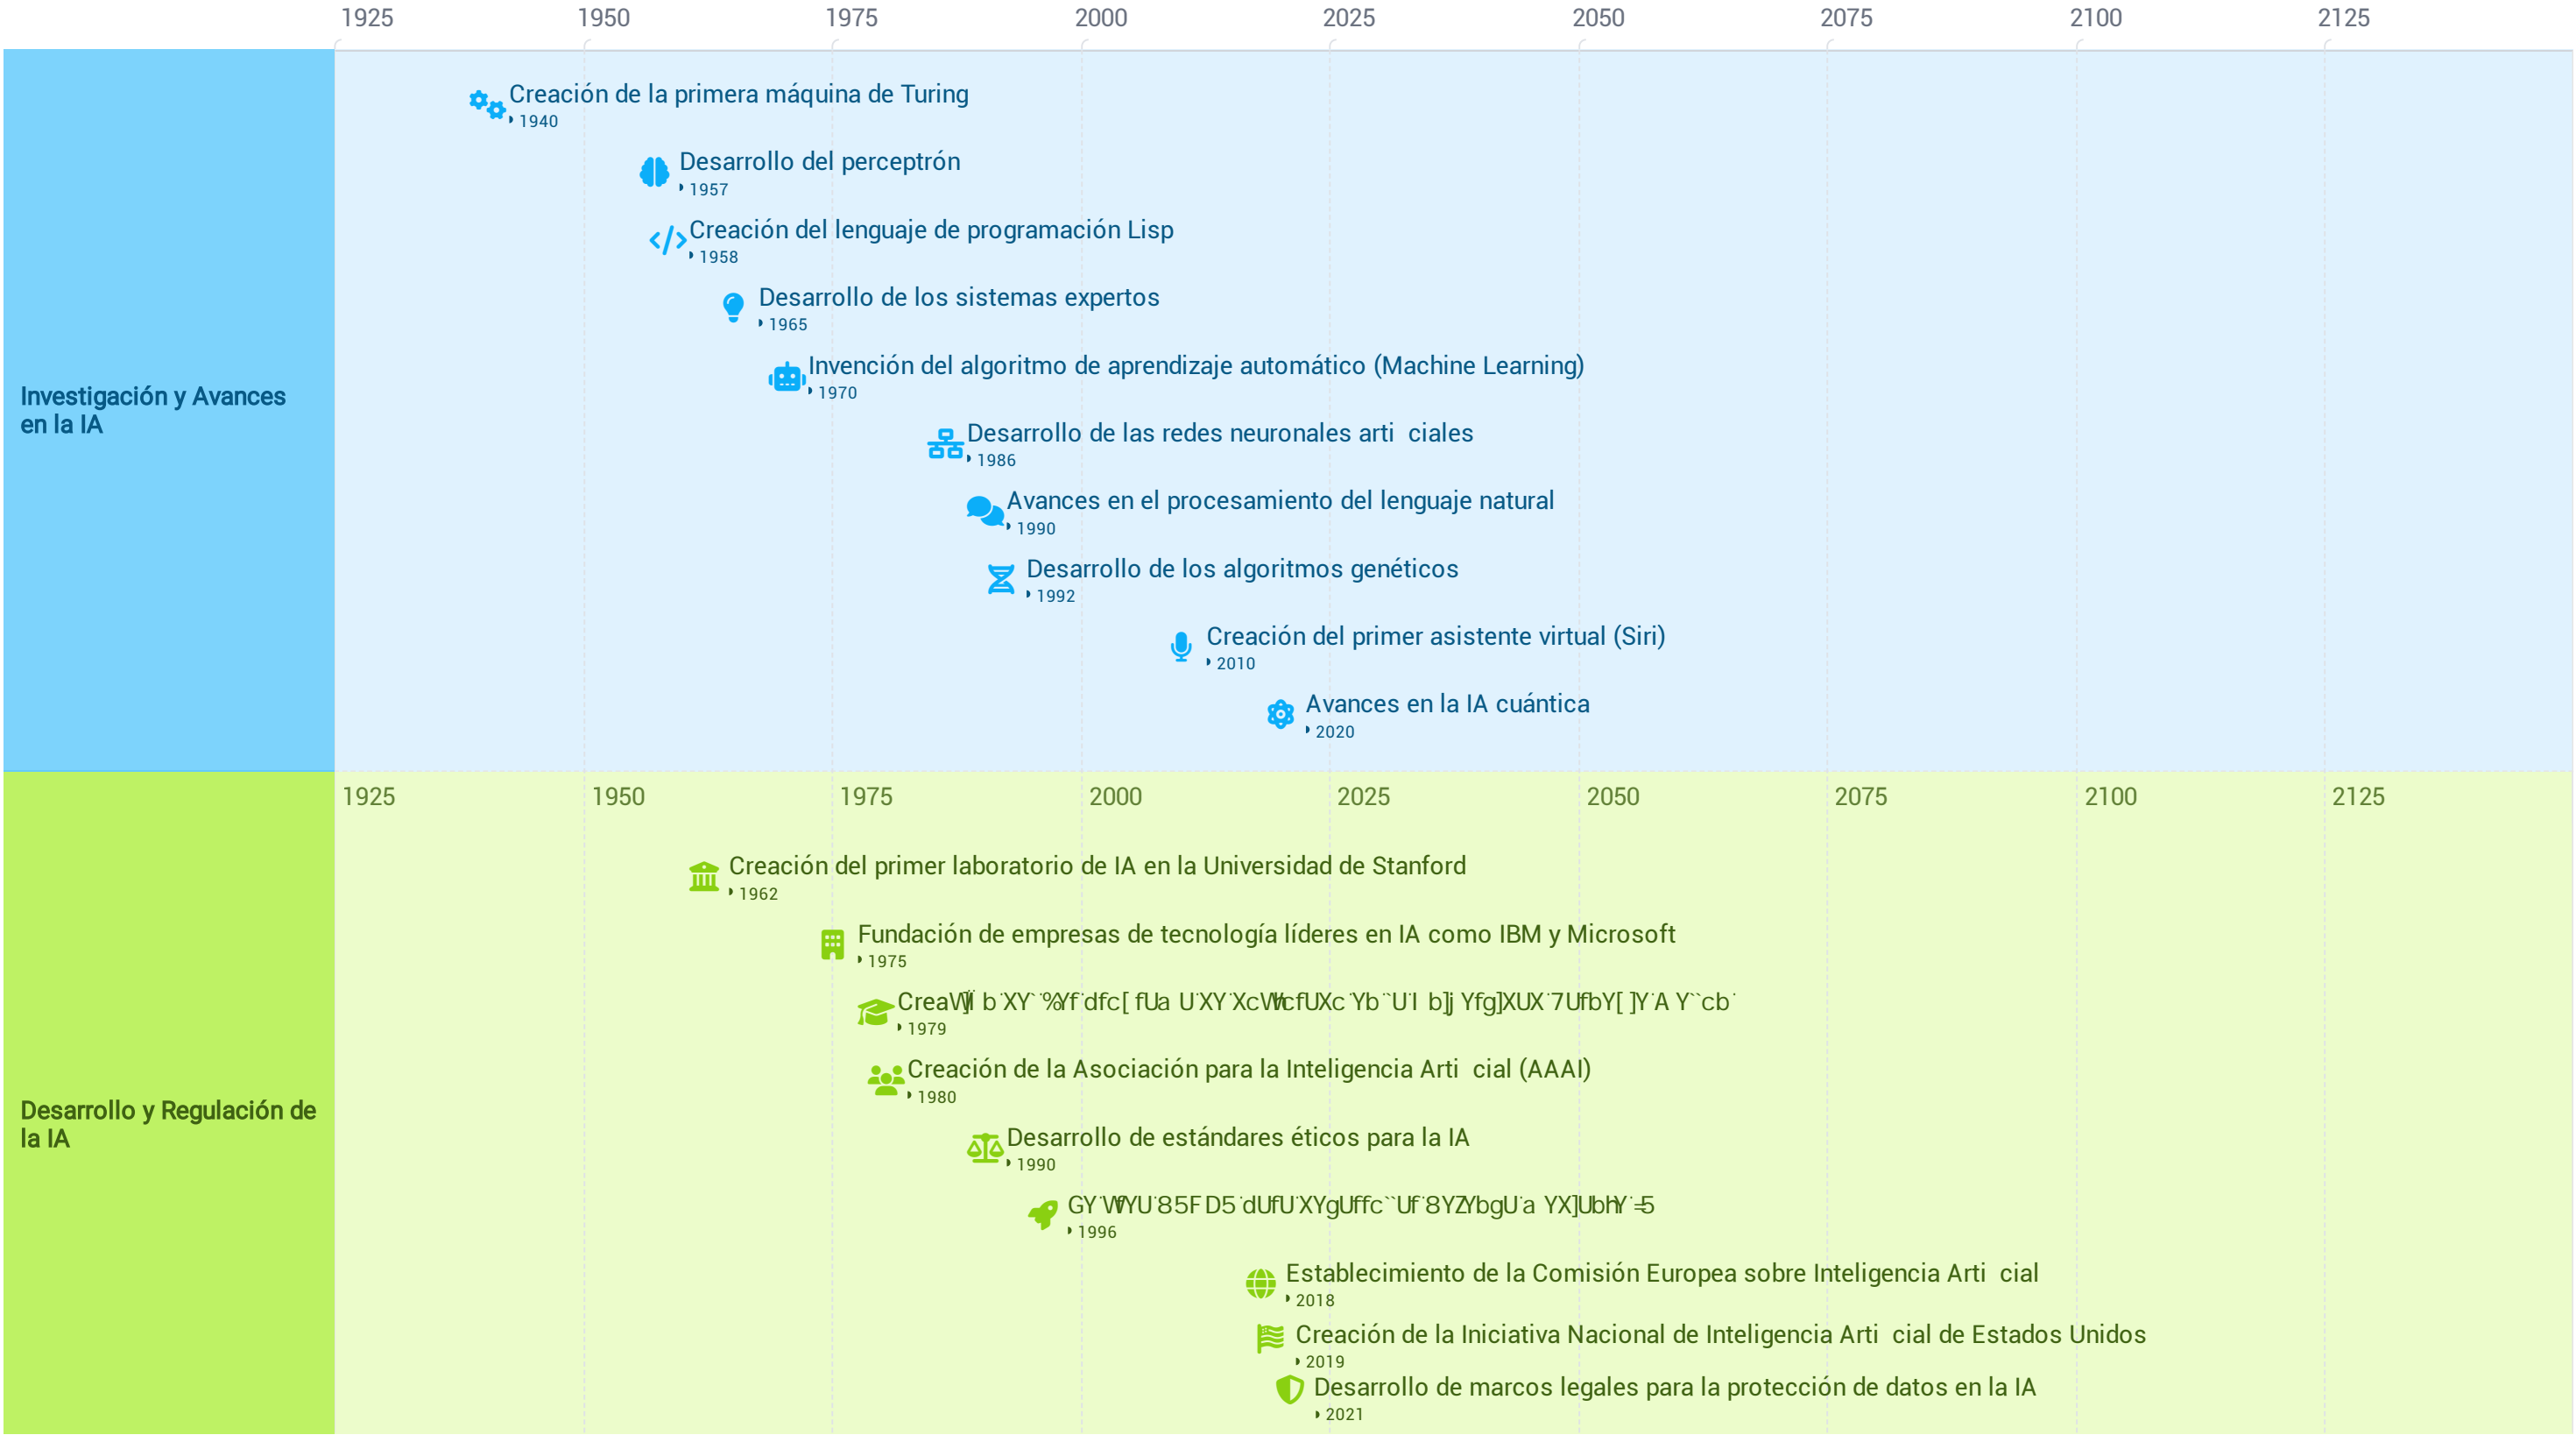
1925 1950 1975 2000 2025 2050 2075 2100 2125

Investigación y Avances en la IA

Creación de la primera máquina de Turing
1940

Desarrollo del perceptrón
1957

Creación del lenguaje de programación Lisp
1958

Desarrollo de los sistemas expertos
1965

Invención del algoritmo de aprendizaje automático (Machine Learning)
1970

Desarrollo de las redes neuronales arti ciales
1986

Avances en el procesamiento del lenguaje natural
1990

Desarrollo de los algoritmos genéticos
1992

Creación del primer asistente virtual (Siri)
2010

Avances en la IA cuántica
2020

1925 1950 1975 2000 2025 2050 2075 2100 2125

Desarrollo y Regulación de la IA

Creación del primer laboratorio de IA en la Universidad de Stanford
1962

Fundación de empresas de tecnología líderes en IA como IBM y Microsoft
1975

CreaV[i b XY %Yf dfc[ fUa U XY XcWhcfUXc Yb UI b]j Yfg]XUX 7UfbY[ ]Y A Y cb
1979

Creación de la Asociación para la Inteligencia Arti cial (AAAI)
1980

Desarrollo de estándares éticos para la IA
1990

GY WfYU 85F D5 dUfU XYgUffc Uf 8YZYbgU a YX]UbhY =5
1996

Establecimiento de la Comisión Europea sobre Inteligencia Arti cial
2018

Creación de la Iniciativa Nacional de Inteligencia Arti cial de Estados Unidos
2019

Desarrollo de marcos legales para la protección de datos en la IA
2021